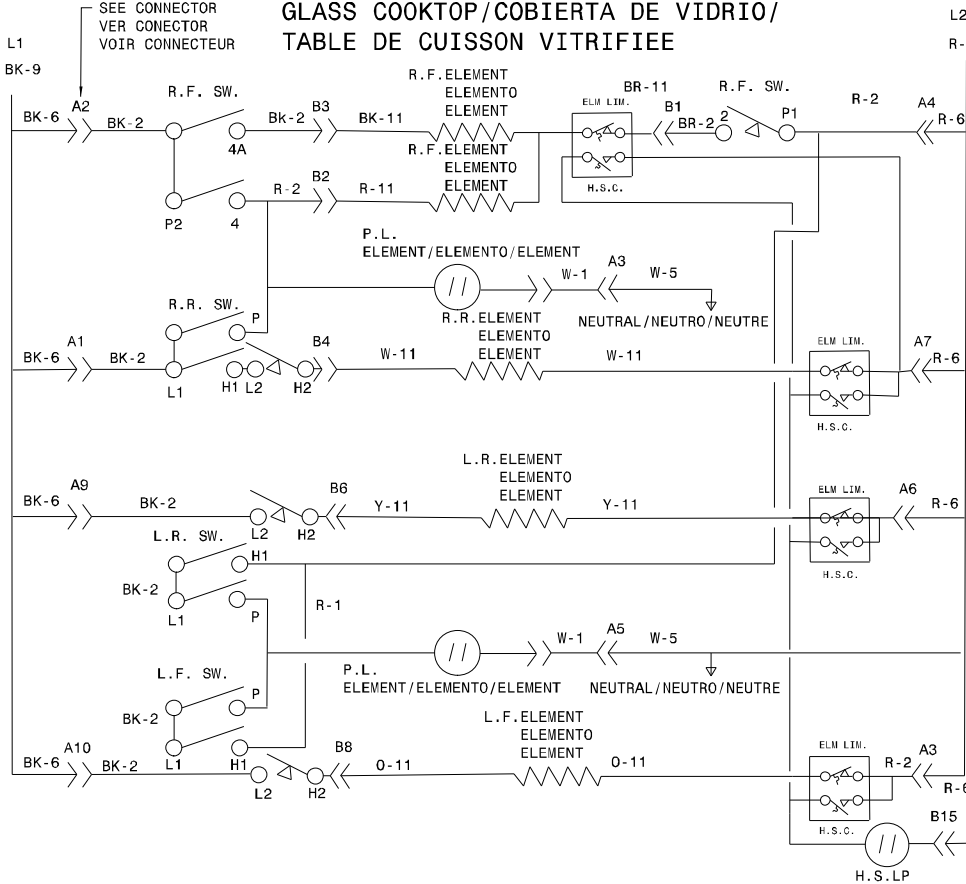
SEE CONNECTOR
VER CONECTOR
VOIR CONNECTEUR

GLASS COOKTOP/COBIERTA DE VIDRIO/
TABLE DE CUISSON VITRIFIEE

L1
BK-9

L2
R-

BK-6 A2 BK-2 R.F. SW. Bk-2 4A B3 BK-11 R.F.ELEMENT ELEMENTO ELEMENT BR-11 ELM LIM. B1 BR-2 2 R.F. SW. P1 R-2 A4 R-6

P2 4 R-2 B2 R-11 R.F.ELEMENT ELEMENTO ELEMENT H.S.C.

P.L.
ELEMENT/ELEMENTO/ELEMENT

W-1 A3 W-5

R.R. SW. P R.R.ELEMENT ELEMENTO ELEMENT NEUTRAL/NEUTRO/NEUTRE

BK-6 A1 BK-2 L1 H1 L2 H2 B4 W-11 W-11 ELM LIM. A7 R-6 H.S.C.

L.R.ELEMENT
ELEMENTO
ELEMENT

BK-6 A9 BK-2 L2 H2 B6 Y-11 Y-11 ELM LIM. A6 R-6 H.S.C.

L.R. SW. H1 BK-2 L1 P R-1

W-1 A5 W-5

L.F. SW. P P.L. ELEMENT/ELEMENTO/ELEMENT NEUTRAL/NEUTRO/NEUTRE

BK-2 L1 H1

L.F.ELEMENT
ELEMENTO
ELEMENT

BK-6 A10 BK-2 L2 H2 B8 O-11 O-11 ELM LIM. R-2 A3 R-6 H.S.C. B15 H.S.LP